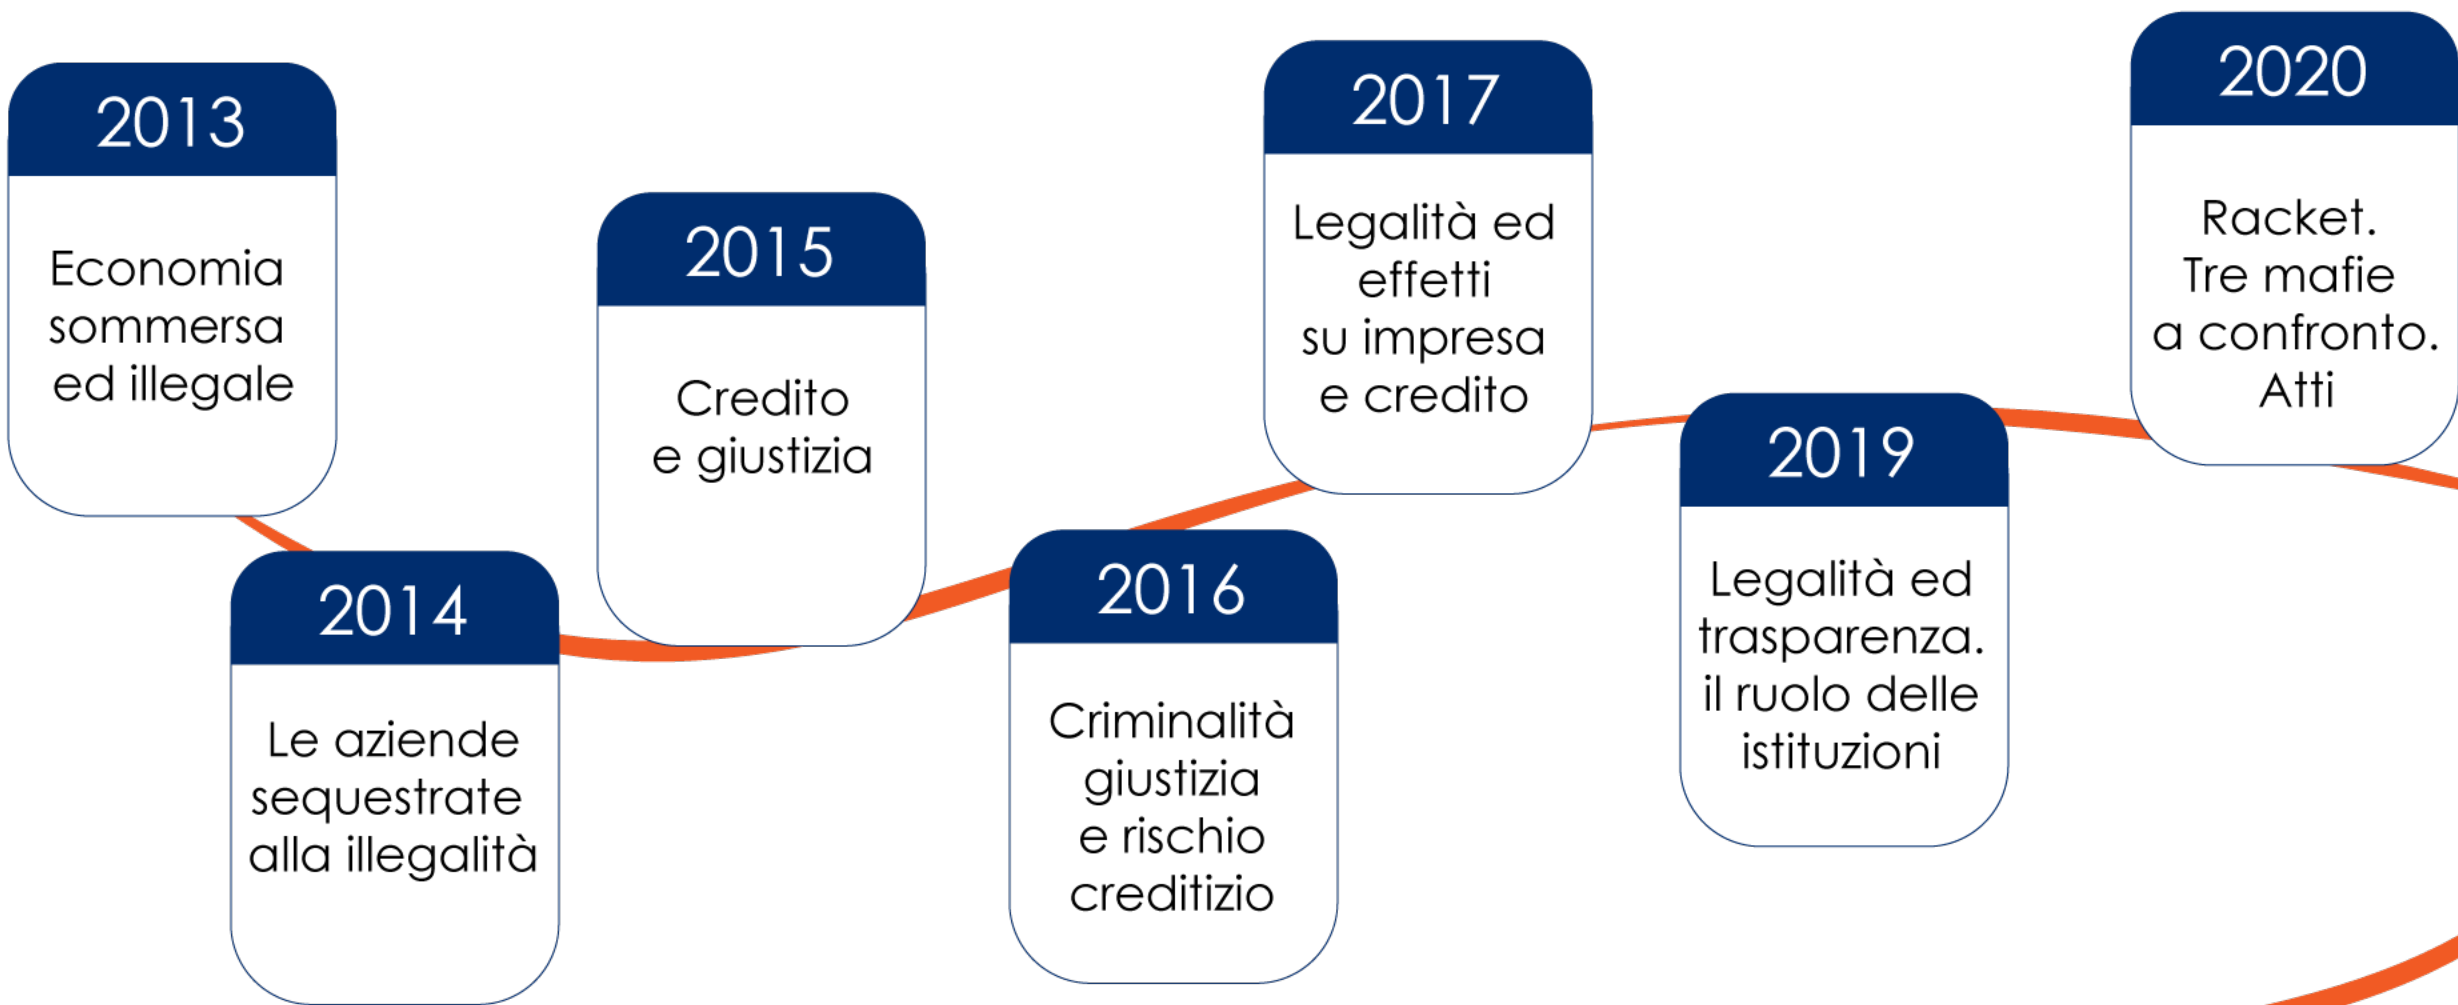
2013
Economia sommersa ed illegale

2014
Le aziende sequestrate alla illegalità

2015
Credito e giustizia

2016
Criminalità giustizia e rischio creditizio

2017
Legalità ed effetti su impresa e credito

2019
Legalità ed trasparenza. il ruolo delle istituzioni

2020
Racket. Tre mafie a confronto. Atti